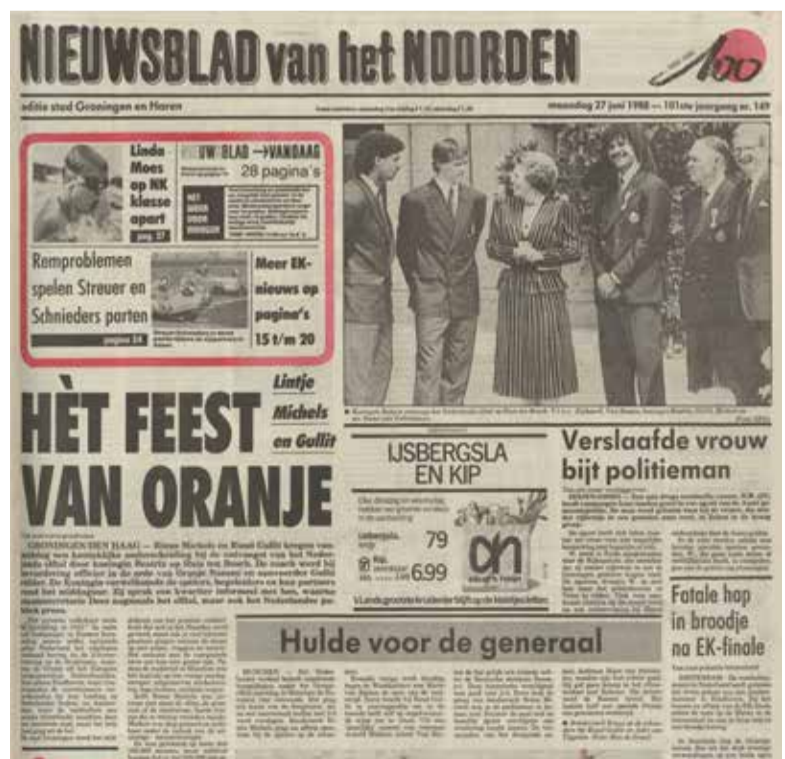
NIEUWSBLAD van het NOORDEN

100

editie stad Groningen en Haren

maandag 27 juni 1988 — 101ste jaargang nr. 149

Linda Moes op NK klasse apart

NIEUWSBLAD → VANDAAG 28 pagina's

Remproblemen spelen Streuer en Schnieders parten

Meer EK-nieuws op pagina's 15 t/m 20

Lintje Michels en Gullit

HÈT FEEST VAN ORANJE

IJSBERGSLA EN KIP

79

6.99

Verslaafde vrouw bijt politieman

Fatale hap in broodje na EK-finale

Hulde voor de generaal

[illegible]